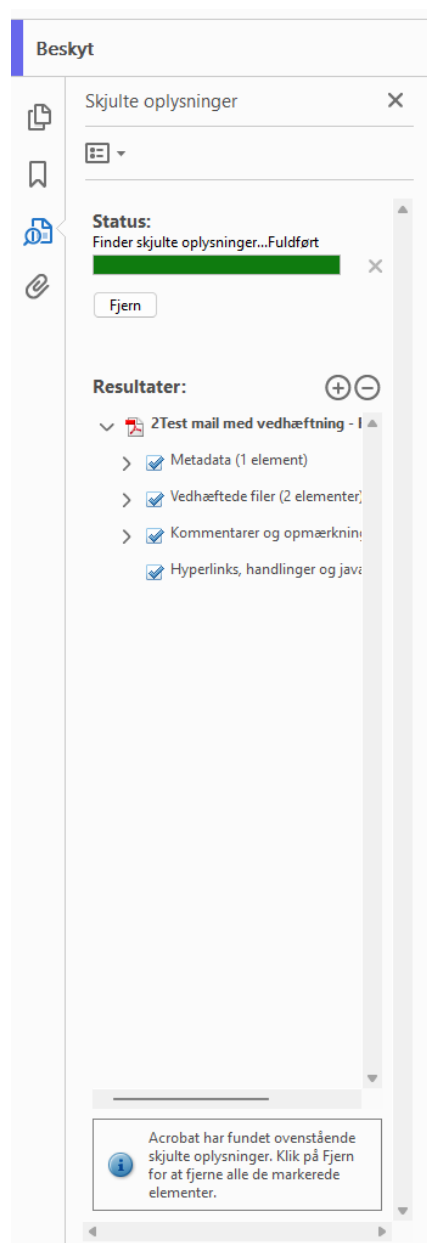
Beskyt

Skjulte oplysninger

Status:
Finder skjulte oplysninger...Fuldført

Fjern

Resultater:

2Test mail med vedhæftning - I
Metadata (1 element)
Vedhæftede filer (2 elementer)
Kommentarer og opmærkning
Hyperlinks, handlinger og java

Acrobat har fundet ovenstående skjulte oplysninger. Klik på Fjern for at fjerne alle de markerede elementer.